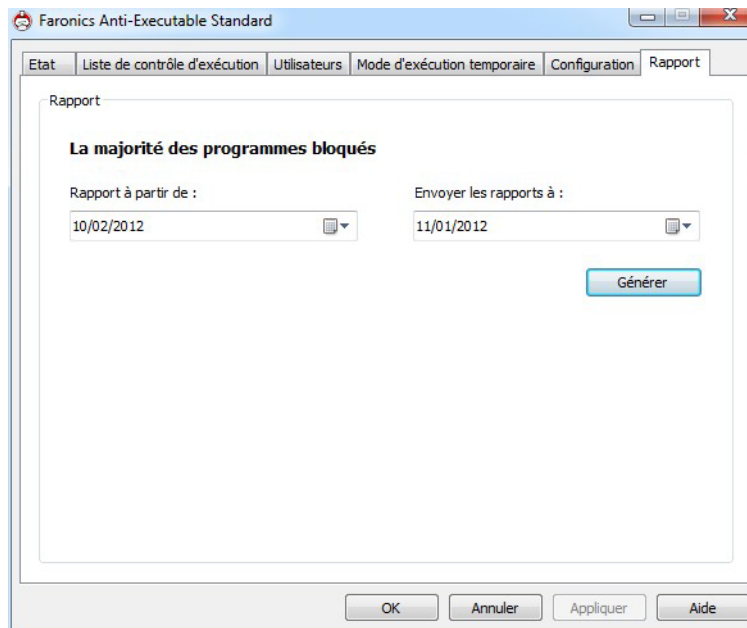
Faronics Anti-Executable Standard

Etat | Liste de contrôle d'exécution | Utilisateurs | Mode d'exécution temporaire | Configuration | Rapport

Rapport

La majorité des programmes bloqués

Rapport à partir de :

10/02/2012

Envoyer les rapports à :

11/01/2012

Générer

OK | Annuler | Appliquer | Aide